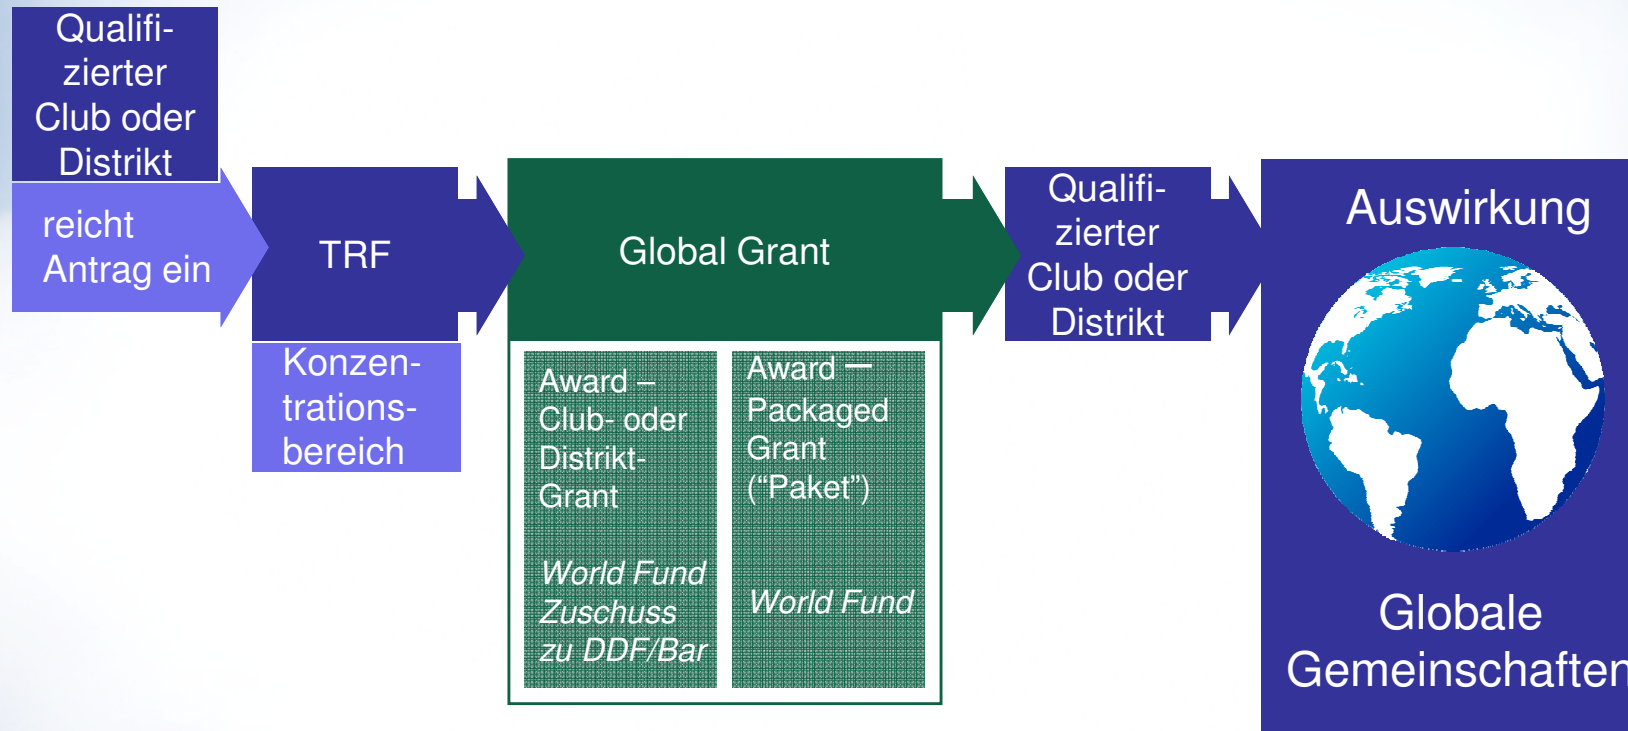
Qualifizierter Club oder Distrikt

reicht Antrag ein

TRF

Konzentrationsbereich

Global Grant

Award – Club- oder Distrikt-Grant

World Fund Zuschuss zu DDF/Bar

Award — Packaged Grant ("Paket")

World Fund

Qualifizierter Club oder Distrikt

Auswirkung

Globale Gemeinschaften